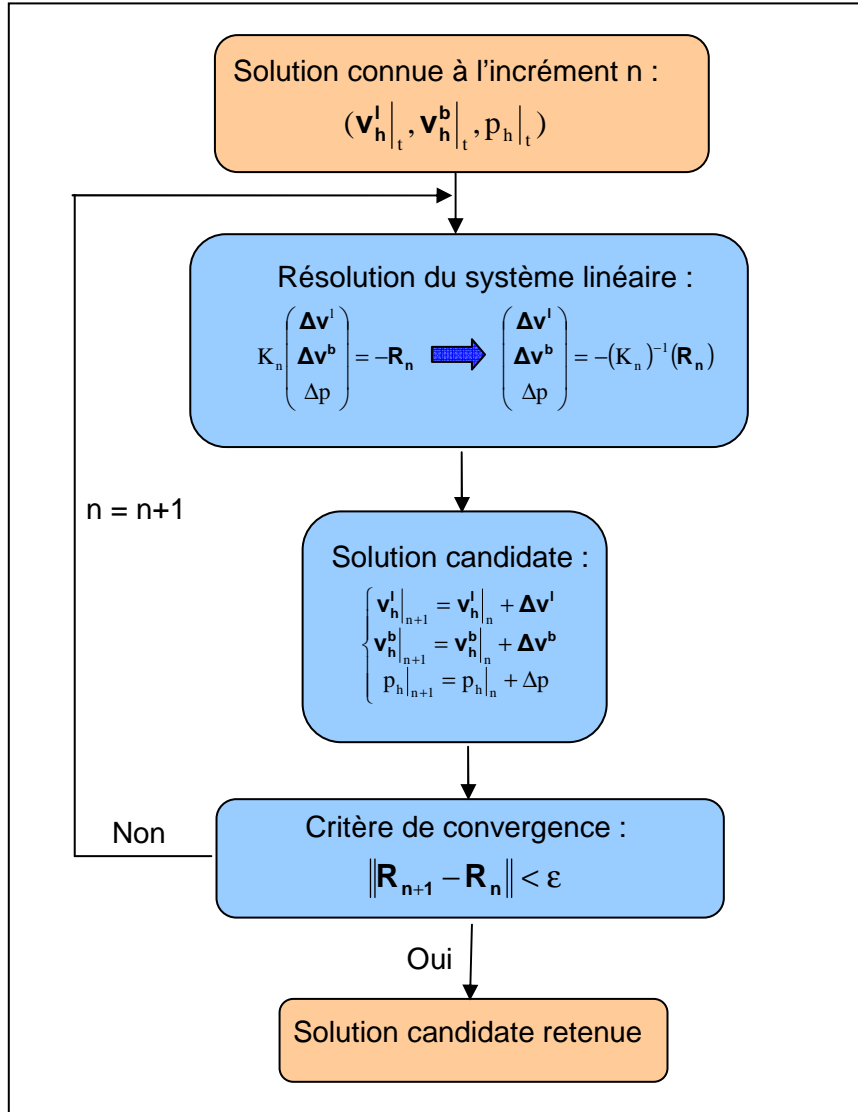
Solution connue à l'incrément n :
$(\mathbf{v}_h^l\big|_t, \mathbf{v}_h^b\big|_t, p_h\big|_t)$

Résolution du système linéaire :
$K_n \begin{pmatrix} \Delta \mathbf{v}^l \\ \Delta \mathbf{v}^b \\ \Delta p \end{pmatrix} = -\mathbf{R}_n \Rightarrow \begin{pmatrix} \Delta \mathbf{v}^l \\ \Delta \mathbf{v}^b \\ \Delta p \end{pmatrix} = -(K_n)^{-1}(\mathbf{R}_n)$

n = n+1

Solution candidate :
$\begin{cases} \mathbf{v}_h^l\big|_{n+1} = \mathbf{v}_h^l\big|_n + \Delta \mathbf{v}^l \\ \mathbf{v}_h^b\big|_{n+1} = \mathbf{v}_h^b\big|_n + \Delta \mathbf{v}^b \\ p_h\big|_{n+1} = p_h\big|_n + \Delta p \end{cases}$

Non

Critère de convergence :
$\left\| \mathbf{R}_{n+1} - \mathbf{R}_n \right\| < \varepsilon$

Oui

Solution candidate retenue